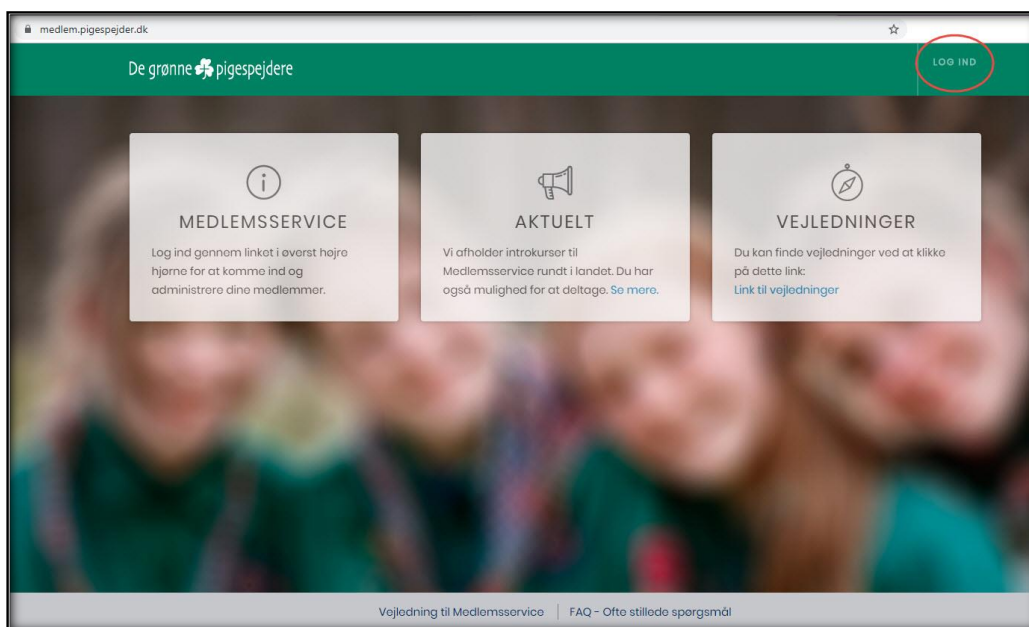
medlem.pigespejder.dk

De grønne pigespejdere

LOG IND

MEDLEMSSERVICE

Log ind gennem linket i øverst højre hjørne for at komme ind og administrere dine medlemmer.

AKTUELT

Vi afholder introkurser til Medlemsservice rundt i landet. Du har også mulighed for at deltage. Se mere.

VEJLEDNINGER

Du kan finde vejledninger ved at klikke på dette link:
Link til vejledninger

Vejledning til Medlemsservice | FAQ - Ofte stillede spørgsmål